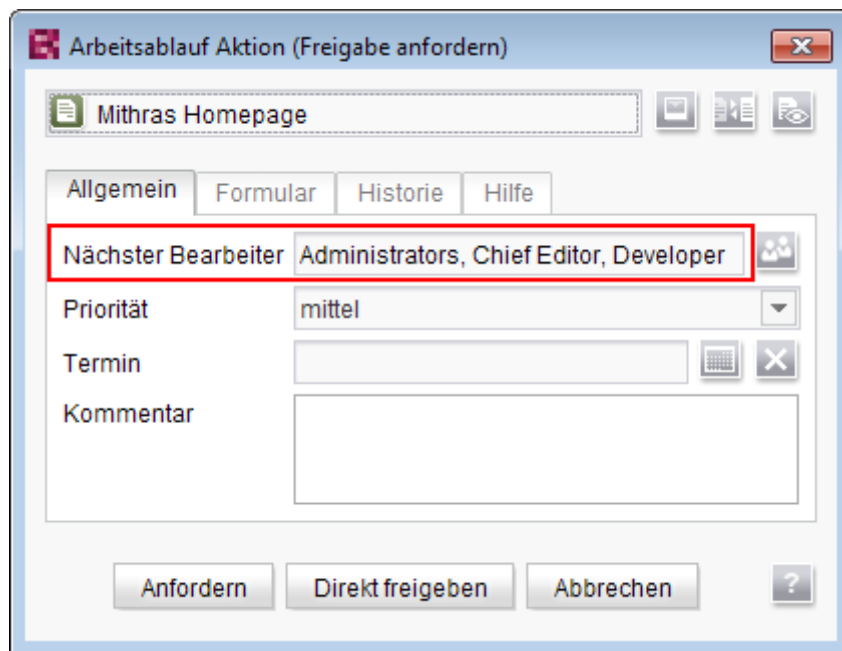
Arbeitsablauf Aktion (Freigabe anfordern)

Mithras Homepage

Allgemein | Formular | Historie | Hilfe

Nächster Bearbeiter Administrators, Chief Editor, Developer

Priorität mittel

Termin

Kommentar

Anfordern | Direkt freigeben | Abbrechen

?